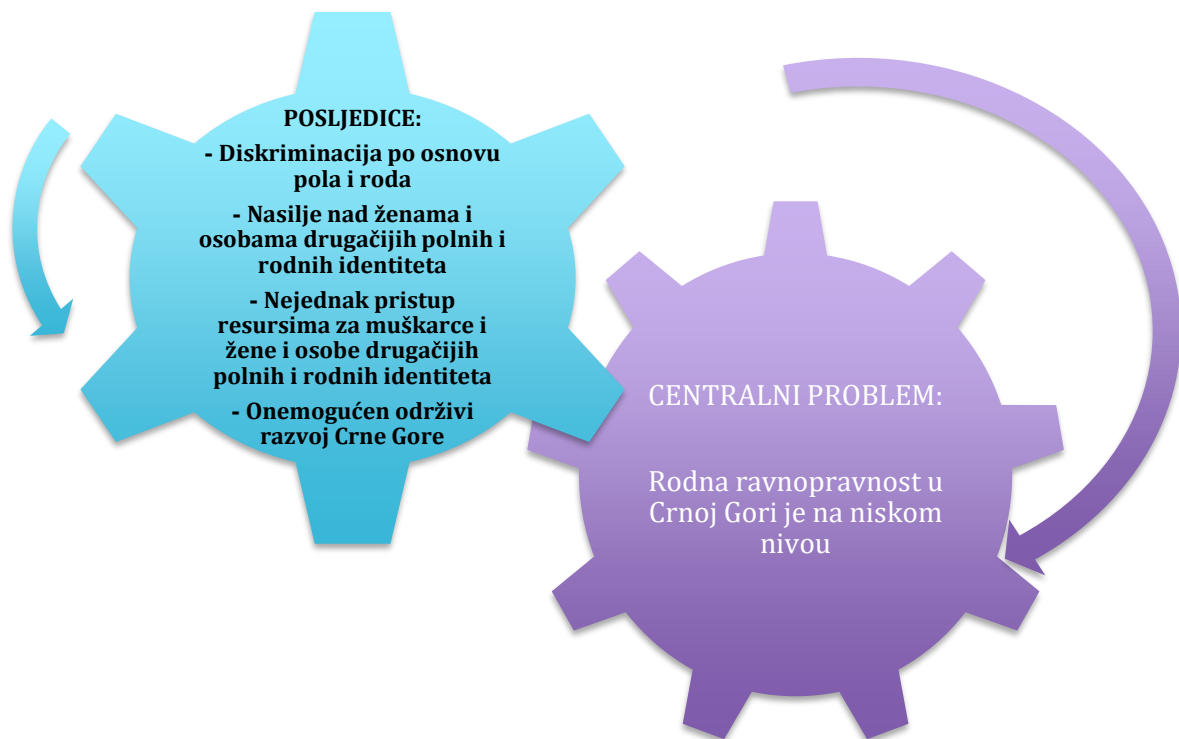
POSLJEDICE:

- Diskriminacija po osnovu pola i roda

- Nasilje nad ženama i osobama drugačijih polnih i rodnih identiteta

- Nejednak pristup resursima za muškarce i žene i osobe drugačijih polnih i rodnih identiteta

- Onemogućen održivi razvoj Crne Gore

CENTRALNI PROBLEM:

Rodna ravnopravnost u Crnoj Gori je na niskom nivou